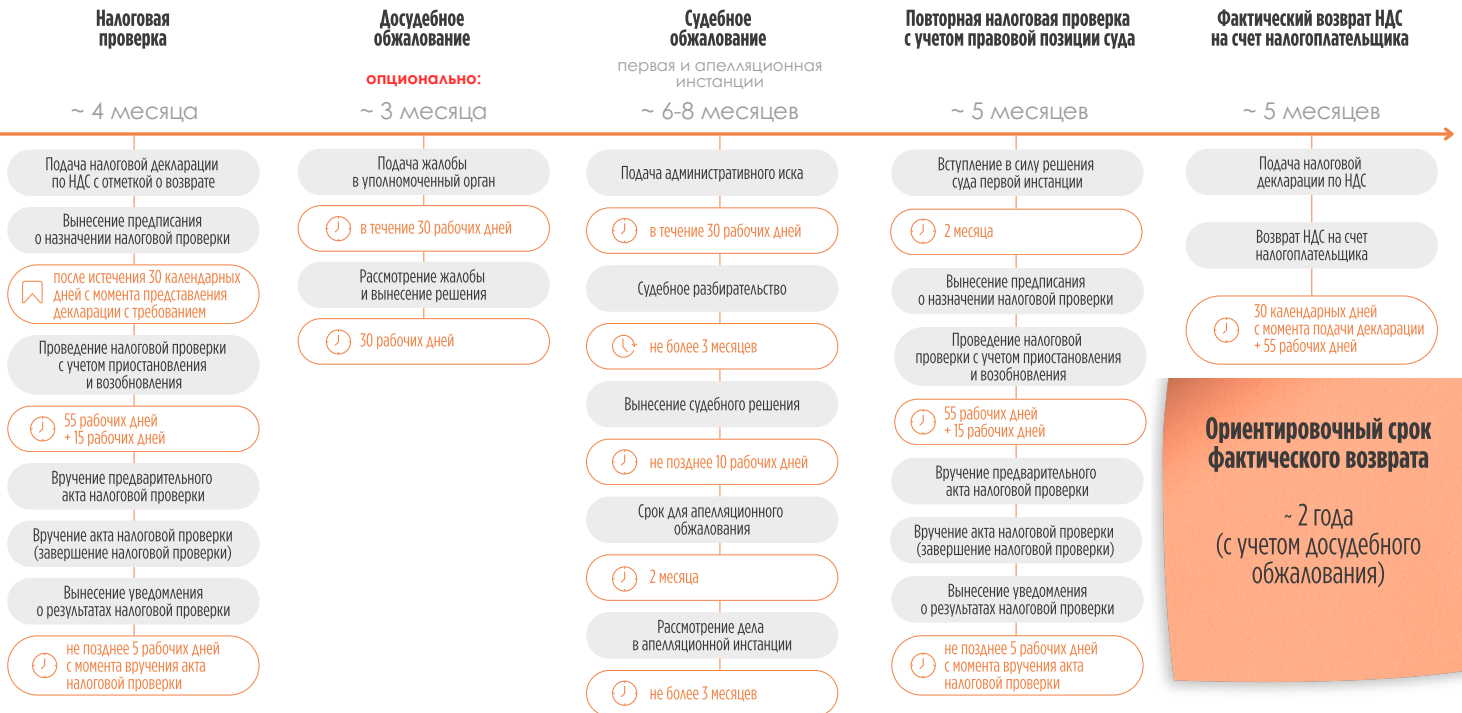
Налоговая проверка

~ 4 месяца

Подача налоговой декларации по НДС с отметкой о возврате

Вынесение предписания о назначении налоговой проверки

после истечения 30 календарных дней с момента представления декларации с требованием

Проведение налоговой проверки с учетом приостановления и возобновления

55 рабочих дней + 15 рабочих дней

Вручение предварительного акта налоговой проверки

Вручение акта налоговой проверки (завершение налоговой проверки)

Вынесение уведомления о результатах налоговой проверки

не позднее 5 рабочих дней с момента вручения акта налоговой проверки

Досудебное обжалование

опционально:

~ 3 месяца

Подача жалобы в уполномоченный орган

в течение 30 рабочих дней

Рассмотрение жалобы и вынесение решения

30 рабочих дней

Судебное обжалование

первая и апелляционная инстанции

~ 6-8 месяцев

Подача административного иска

в течение 30 рабочих дней

Судебное разбирательство

не более 3 месяцев

Вынесение судебного решения

не позднее 10 рабочих дней

Срок для апелляционного обжалования

2 месяца

Рассмотрение дела в апелляционной инстанции

не более 3 месяцев

Повторная налоговая проверка с учетом правовой позиции суда

~ 5 месяцев

Вступление в силу решения суда первой инстанции

2 месяца

Вынесение предписания о назначении налоговой проверки

Проведение налоговой проверки с учетом приостановления и возобновления

55 рабочих дней + 15 рабочих дней

Вручение предварительного акта налоговой проверки

Вручение акта налоговой проверки (завершение налоговой проверки)

Вынесение уведомления о результатах налоговой проверки

не позднее 5 рабочих дней с момента вручения акта налоговой проверки

Фактический возврат НДС на счет налогоплательщика

~ 5 месяцев

Подача налоговой декларации по НДС

Возврат НДС на счет налогоплательщика

30 календарных дней с момента подачи декларации + 55 рабочих дней

Ориентировочный срок фактического возврата

~ 2 года (с учетом досудебного обжалования)